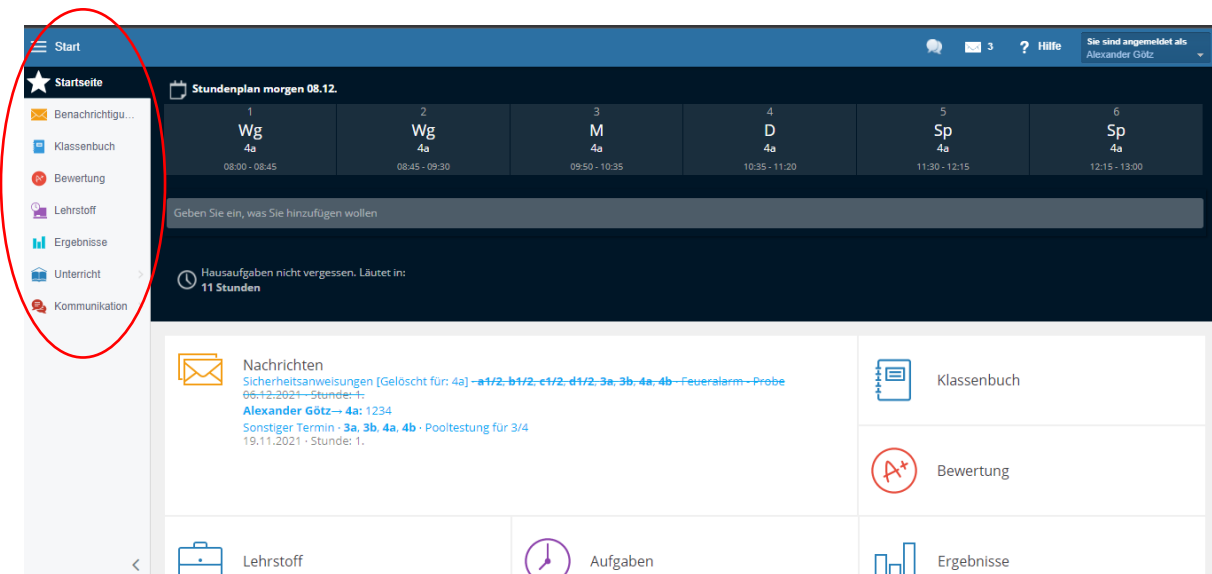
Start

3 Hilfe Sie sind angemeldet als Alexander Götz

Startseite
Benachrichtigu...
Klassenbuch
Bewertung
Lehrstoff
Ergebnisse
Unterricht
Kommunikation

Stundenplan morgen 08.12.

| 1 | 2 | 3 | 4 | 5 | 6 |
|---|---|---|---|---|---|
| Wg | Wg | M | D | Sp | Sp |
| 4a | 4a | 4a | 4a | 4a | 4a |
| 08:00 - 08:45 | 08:45 - 09:30 | 09:50 - 10:35 | 10:35 - 11:20 | 11:30 - 12:15 | 12:15 - 13:00 |

Geben Sie ein, was Sie hinzufügen wollen

Hausaufgaben nicht vergessen. Läutet in:
11 Stunden

Nachrichten
Sicherheitsanweisungen [Gelöscht für: 4a] ~~a1/2, b1/2, c1/2, d1/2, 3a, 3b, 4a, 4b · Feueralarm - Probe 06.12.2021 · Stunde: 1.~~
Alexander Götz→ 4a: 1234
Sonstiger Termin · 3a, 3b, 4a, 4b · Pooltestung für 3/4
19.11.2021 · Stunde: 1.

Klassenbuch

Bewertung

Lehrstoff

Aufgaben

Ergebnisse